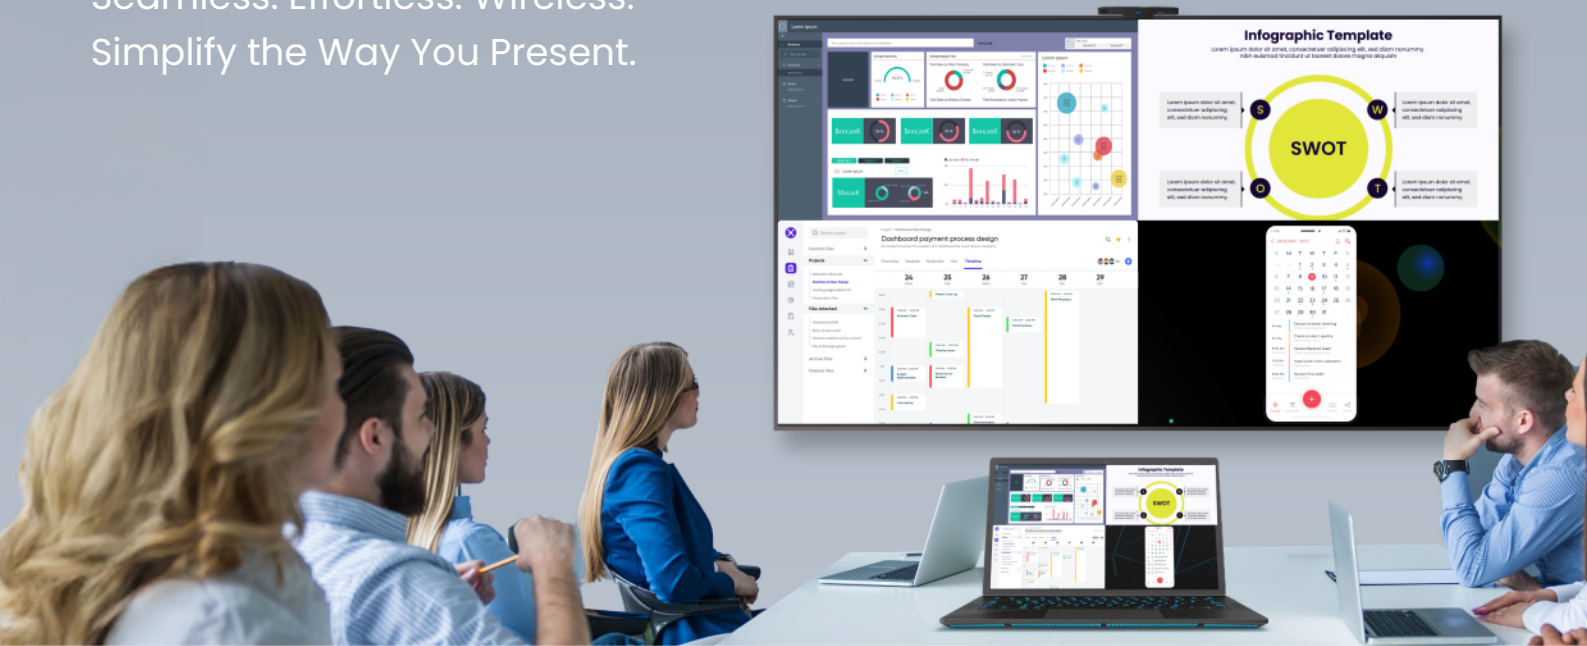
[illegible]
Simplify the Way You Present.

Infographic Template
Lorem ipsum dolor sit amet, consectetuer adipiscing elit, sed diam nonummy nibh euismod tincidunt ut laoreet dolore magna aliquam

Lorem ipsum dolor sit amet, consectetuer adipiscing elit, sed diam nonummy.
S
W
Lorem ipsum dolor sit amet, consectetuer adipiscing elit, sed diam nonummy.
SWOT
Lorem ipsum dolor sit amet, consectetuer adipiscing elit, sed diam nonummy.
O
T
Lorem ipsum dolor sit amet, consectetuer adipiscing elit, sed diam nonummy.

$100.00K
$100.00K
$100.00K
$100.00K

Dashboard payment process design
24
25
26
27
28
29

SWOT